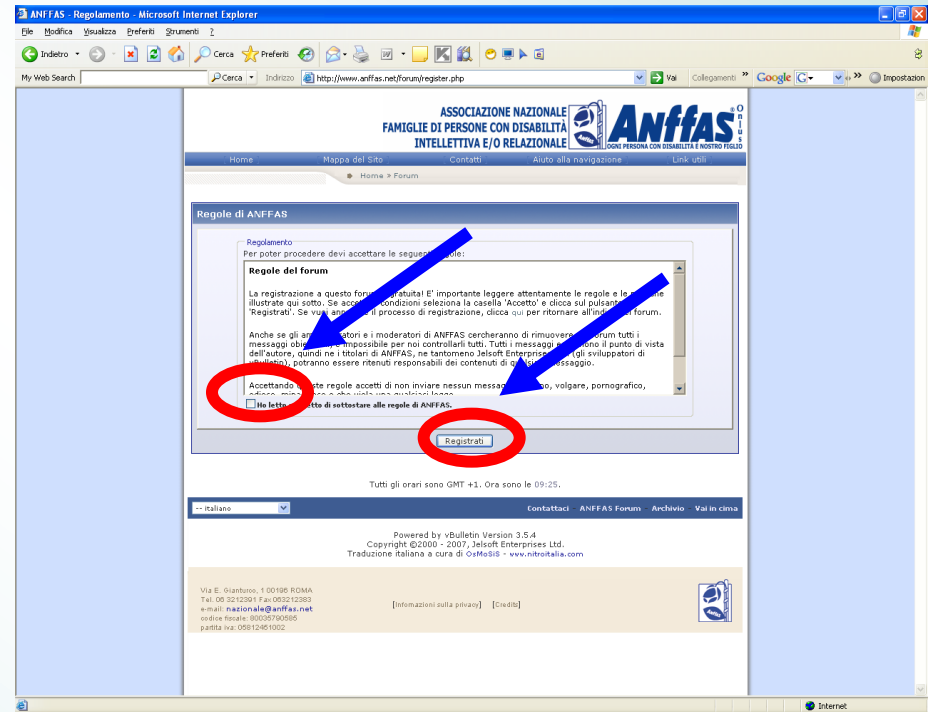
ANFFAS - Regolamento - Microsoft Internet Explorer

File Modifica Visualizza Preferiti Strumenti ?

Indietro Cerca Preferiti

My Web Search Cerca Indirizzo http://www.anffas.net/forum/register.php Vai Collegamenti Google Impostazion

ASSOCIAZIONE NAZIONALE FAMIGLIE DI PERSONE CON DISABILITÀ INTELLETTIVA E/O RELAZIONALE

Anffas Onlus

OGNI PERSONA CON DISABILITÀ È NOSTRO FIGLIO

Home Mappa del Sito Contatti Aiuto alla navigazione Link utili

Home > Forum

Regole di ANFFAS

Regolamento

Per poter procedere devi accettare le seguenti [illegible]ole:

Regole del forum

La registrazione a questo foru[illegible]tuita! E' importante leggere attentamente le regole e le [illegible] illustrate qui sotto. Se acce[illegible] condizioni seleziona la casella 'Accetto' e clicca sul pulsante 'Registrati'. Se vuoi an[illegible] il processo di registrazione, clicca qui per ritornare all'ind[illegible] forum.

Anche se gli am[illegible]atori e i moderatori di ANFFAS cercheranno di rimuovere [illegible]rum tutti i messaggi obi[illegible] impossibile per noi controllarli tutti. Tutti i messaggi e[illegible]ono il punto di vista dell'autore, quindi ne i titolari di ANFFAS, ne tantomeno Jelsoft Enterprise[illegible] (gli sviluppatori di vBulletin), potranno essere ritenuti responsabili dei contenuti di q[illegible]essaggio.

Accettando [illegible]ste regole accetti di non inviare nessun messag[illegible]o, volgare, pornografico, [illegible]

Ho letto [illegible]etto di sottostare alle regole di ANFFAS.

Registrati

Tutti gli orari sono GMT +1. Ora sono le 09:25.

-- Italiano

Contattaci ANFFAS Forum Archivio Vai in cima

Powered by vBulletin Version 3.5.4
Copyright ©2000 - 2007, Jelsoft Enterprises Ltd.
Traduzione italiana a cura di OsMoSiS - www.nitroitalia.com

Via E. Gianturco, 1 00196 ROMA
Tel. 06 3212391 Fax 063212383
e-mail: nazionale@anffas.net
codice fiscale: 80035790585
partita iva: 05812451002

[Informazioni sulla privacy] [Credits]

Internet